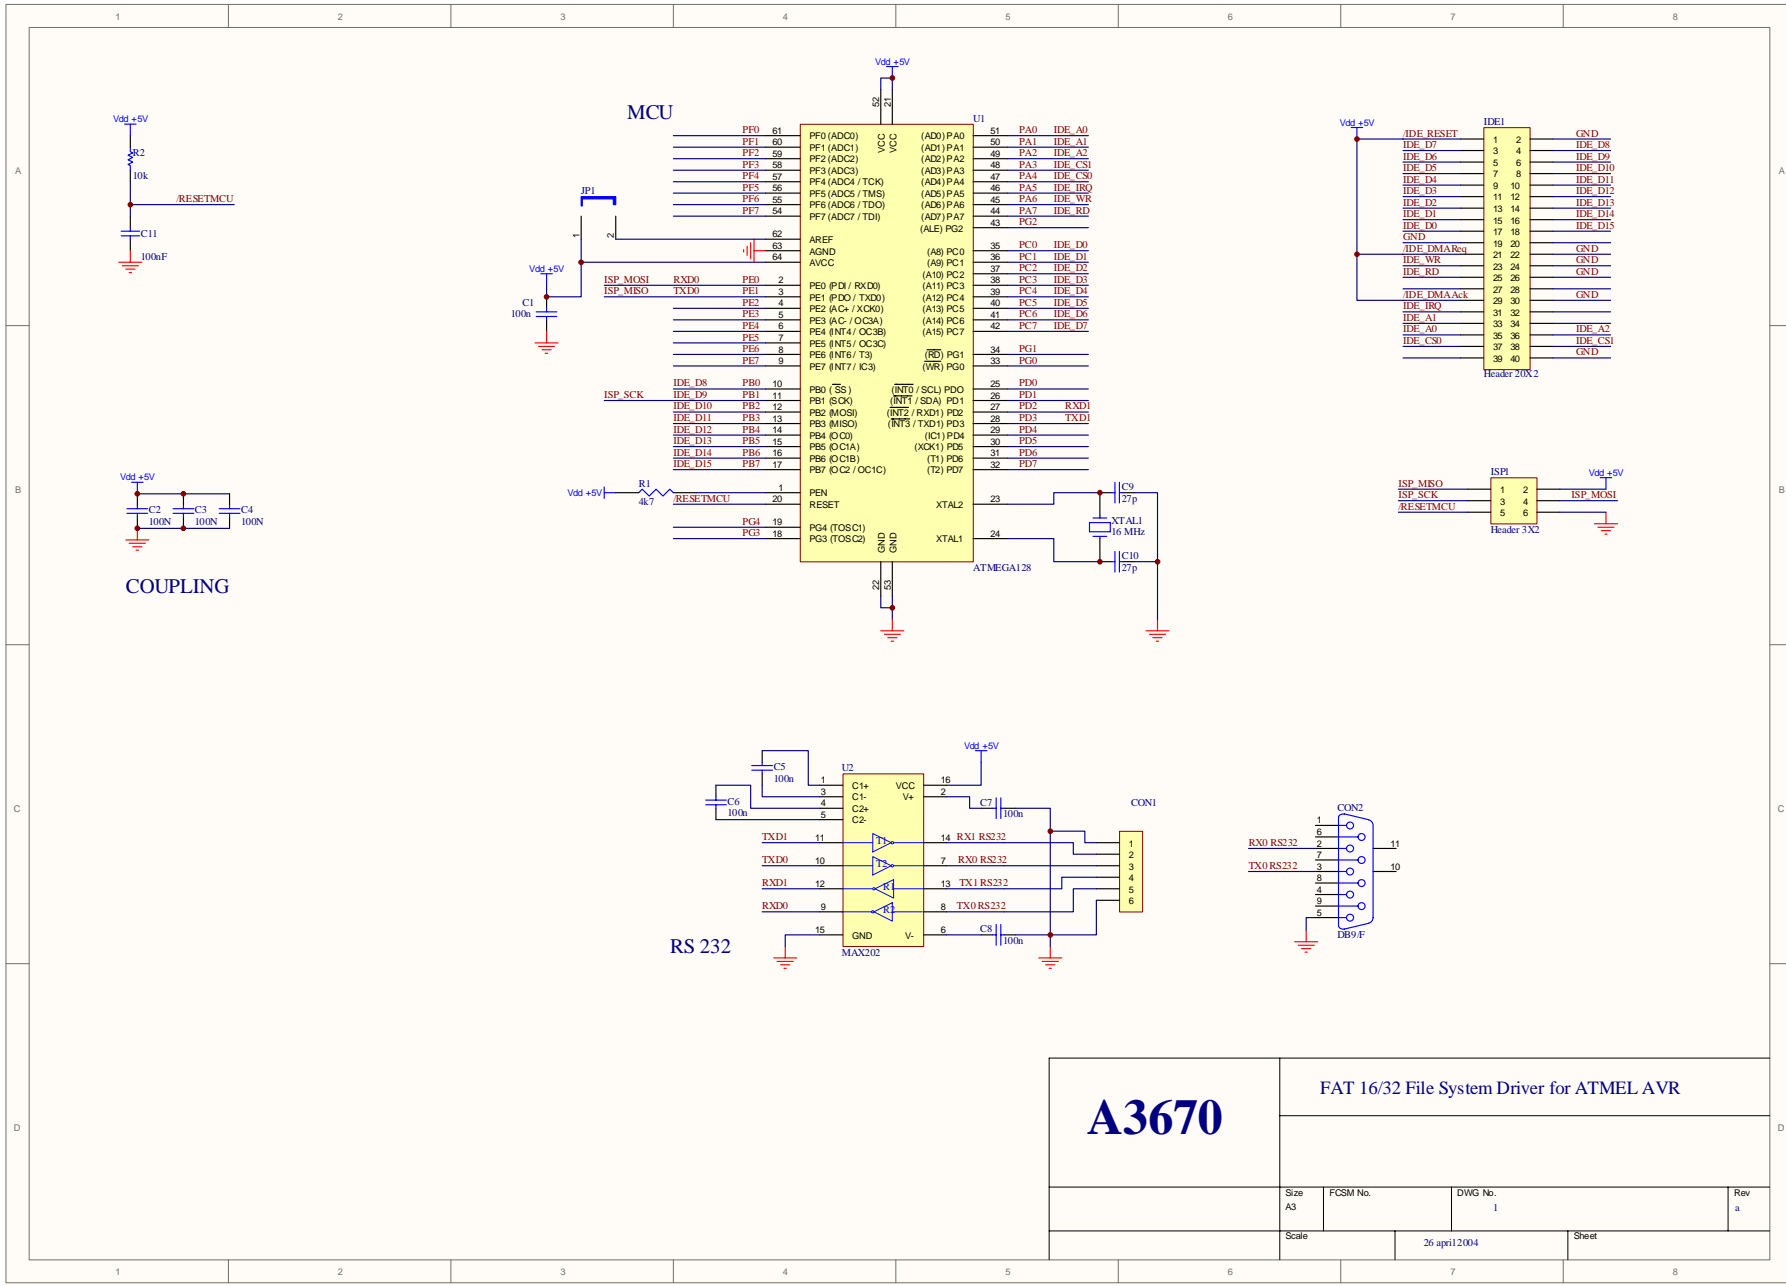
1 2 3 4 5 6 7 8

A

MCU

Vdd +5V
R2
10k
/RESETMCU
C11
100nF

Vdd +5V
52 21
VCC VCC
U1

PF0 61 PF0 (ADC0)
PF1 60 PF1 (ADC1)
PF2 59 PF2 (ADC2)
PF3 58 PF3 (ADC3)
PF4 57 PF4 (ADC4 / TCK)
PF5 56 PF5 (ADC5 / TMS)
PF6 55 PF6 (ADC6 / TDO)
PF7 54 PF7 (ADC7 / TDI)

(AD0) PA0 51 PA0 IDE_A0
(AD1) PA1 50 PA1 IDE_A1
(AD2) PA2 49 PA2 IDE_A2
(AD3) PA3 48 PA3 IDE_CS1
(AD4) PA4 47 PA4 IDE_CS0
(AD5) PA5 46 PA5 IDE_IRQ
(AD6) PA6 45 PA6 IDE_WR
(AD7) PA7 44 PA7 IDE_RD
(ALE) PG2 43 PG2

JP1
1 2
62 AREF
63 AGND
64 AVCC

Vdd +5V
C1
100n

ISP_MOSI RXD0 PE0 2 PE0 (PDI / RXD0)
ISP_MISO TXD0 PE1 3 PE1 (PDO / TXD0)
PE2 4 PE2 (AC+ / XCK0)
PE3 5 PE3 (AC- / OC3A)
PE4 6 PE4 (INT4 / OC3B)
PE5 7 PE5 (INT5 / OC3C)
PE6 8 PE6 (INT6 / T3)
PE7 9 PE7 (INT7 / IC3)

(A8) PC0 35 PC0 IDE_D0
(A9) PC1 36 PC1 IDE_D1
(A10) PC2 37 PC2 IDE_D2
(A11) PC3 38 PC3 IDE_D3
(A12) PC4 39 PC4 IDE_D4
(A13) PC5 40 PC5 IDE_D5
(A14) PC6 41 PC6 IDE_D6
(A15) PC7 42 PC7 IDE_D7

(RD) PG1 34 PG1
(WR) PG0 33 PG0

IDE_D8 PB0 10 PB0 (SS)
ISP_SCK IDE_D9 PB1 11 PB1 (SCK)
IDE_D10 PB2 12 PB2 (MOSI)
IDE_D11 PB3 13 PB3 (MISO)
IDE_D12 PB4 14 PB4 (OC0)
IDE_D13 PB5 15 PB5 (OC1A)
IDE_D14 PB6 16 PB6 (OC1B)
IDE_D15 PB7 17 PB7 (OC2 / OC1C)

(INT0 / SCL) PD0 25 PD0
(INT1 / SDA) PD1 26 PD1
(INT2 / RXD1) PD2 27 PD2 RXD1
(INT3 / TXD1) PD3 28 PD3 TXD1
(IC1) PD4 29 PD4
(XCK1) PD5 30 PD5
(T1) PD6 31 PD6
(T2) PD7 32 PD7

R1
Vdd +5V 4k7
1 PEN
/RESETMCU 20 RESET
XTAL2 23
C9 27p
XTAL1 16 MHz
PG4 19 PG4 (TOSC1)
PG3 18 PG3 (TOSC2)
GND GND
XTAL1 24
C10 27p
22 53
ATMEGA128

Vdd +5V
IDE1
/IDE_RESET 1 2 GND
IDE_D7 3 4 IDE_D8
IDE_D6 5 6 IDE_D9
IDE_D5 7 8 IDE_D10
IDE_D4 9 10 IDE_D11
IDE_D3 11 12 IDE_D12
IDE_D2 13 14 IDE_D13
IDE_D1 15 16 IDE_D14
IDE_D0 17 18 IDE_D15
GND 19 20
/IDE_DMAReq 21 22 GND
IDE_WR 23 24 GND
IDE_RD 25 26 GND
27 28
/IDE_DMAAck 29 30 GND
IDE_IRQ 31 32
IDE_A1 33 34
IDE_A0 35 36 IDE_A2
IDE_CS0 37 38 IDE_CS1
39 40 GND
Header 20X2

B

Vdd +5V
C2 100N
C3 100N
C4 100N

COUPLING

ISP1
Vdd +5V
ISP_MISO 1 2
ISP_SCK 3 4 ISP_MOSI
/RESETMCU 5 6
Header 3X2

C

C5 100n
C6 100n
U2
1 C1+
3 C1-
4 C2+
5 C2-
VCC 16
V+ 2
Vdd +5V
C7 100n
CON1
TXD1 11 T1 14 RX1 RS232
TXD0 10 T2 7 RX0 RS232
RXD1 12 R1 13 TX1 RS232
RXD0 9 R2 8 TX0 RS232
1 2 3 4 5 6
15 GND V- 6
C8 100n
MAX202

RS 232

CON2
RX0 RS232
TX0 RS232
1 6 2 7 3 8 4 9 5
11 10
DB9/F

D

A3670

FAT 16/32 File System Driver for ATMEL AVR

| Size | FCSM No. | DWG No. | Rev |
|---|---|---|---|
| A3 | | 1 | a |
| Scale | 26 april 2004 | Sheet | |

1 2 3 4 5 6 7 8